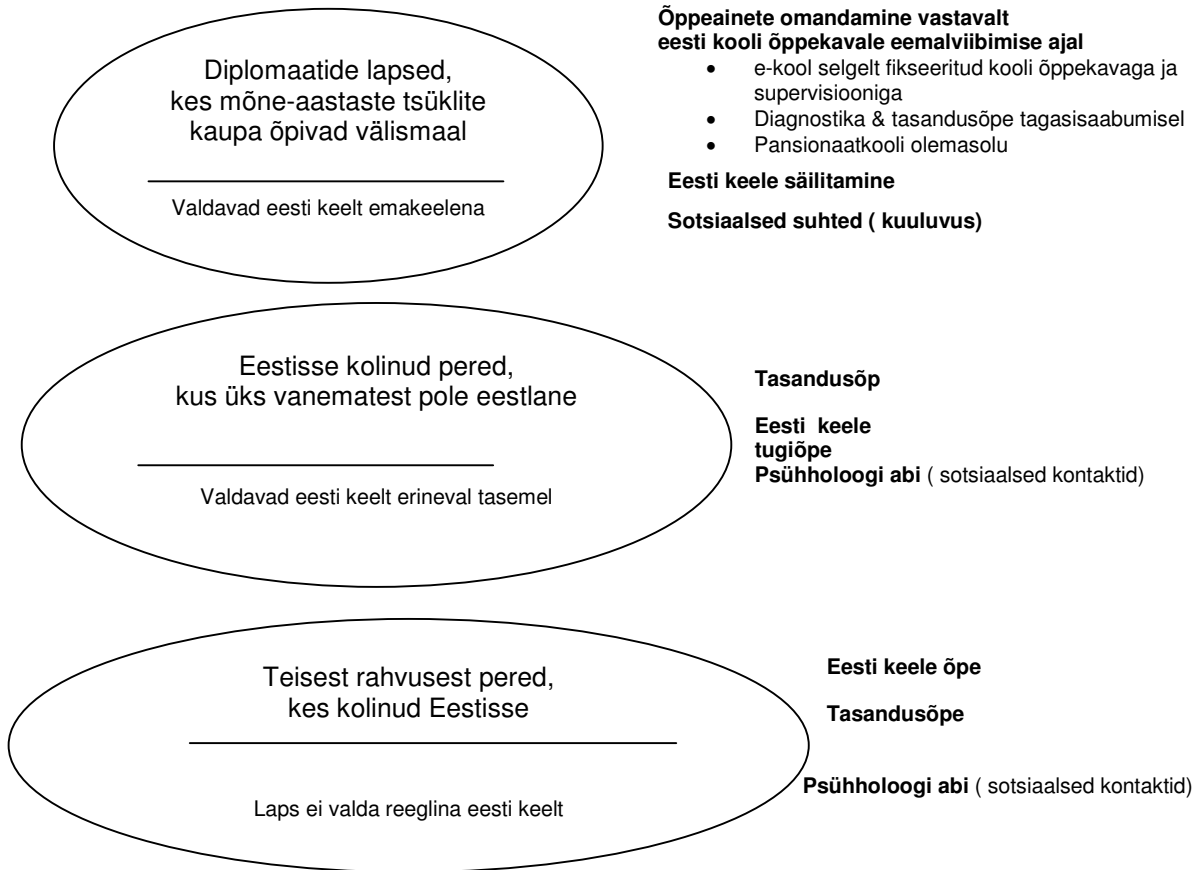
Diplomaatide lapsed, kes mõne-aastaste tsüklite kaupa õpivad välismaal

Valdavad eesti keelt emakeelena

**Õppeainete omandamine vastavalt eesti kooli õppekavale eemalviibimise ajal**
- e-kool selgelt fikseeritud kooli õppekavaga ja supervisiooniga
- Diagnostika & tasandusõpe tagasisaabumisel
- Pansionaatkooli olemasolu

**Eesti keele säilitamine**

**Sotsiaalsed suhted ( kuuluvus)**

Eestisse kolinud pered, kus üks vanematest pole eestlane

Valdavad eesti keelt erineval tasemel

**Tasandusõp**

**Eesti keele tugiõpe**
**Psühholoogi abi** ( sotsiaalsed kontaktid)

Teisest rahvusest pered, kes kolinud Eestisse

Laps ei valda reeglina eesti keelt

**Eesti keele õpe**

**Tasandusõpe**

**Psühholoogi abi** ( sotsiaalsed kontaktid)